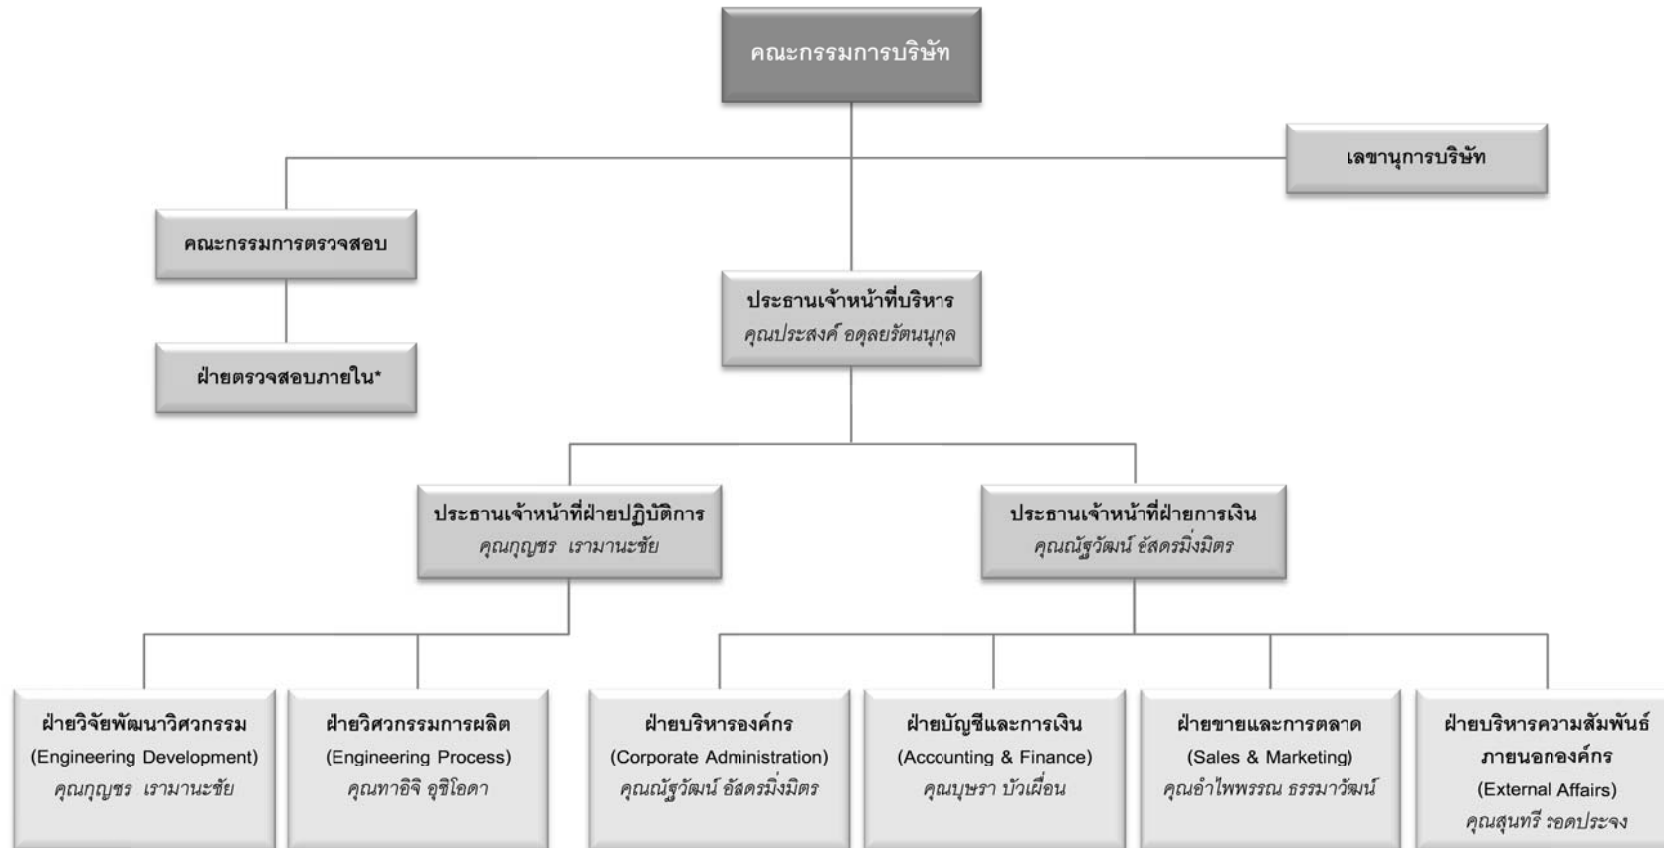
คณะกรรมการบริษัท

เลขานุการบริษัท

คณะกรรมการตรวจสอบ

ฝ่ายตรวจสอบภายใน*

ประธานเจ้าหน้าที่บริหาร
คุณประสงค์ อดุลยรัตนกุล

ประธานเจ้าหน้าที่ฝ่ายปฏิบัติการ
คุณกุญชร เรามานะชัย

ประธานเจ้าหน้าที่ฝ่ายการเงิน
คุณณัฐวัฒน์ อัสดรมิ่งมิตร

ฝ่ายวิจัยพัฒนาวิศวกรรม
(Engineering Development)
คุณกุญชร เรามานะชัย

ฝ่ายวิศวกรรมการผลิต
(Engineering Process)
คุณทาอิจิ อุชิโอดา

ฝ่ายบริหารองค์กร
(Corporate Administration)
คุณณัฐวัฒน์ อัสดรมิ่งมิตร

ฝ่ายบัญชีและการเงิน
(Accounting & Finance)
คุณบุษรา บัวเผื่อน

ฝ่ายขายและการตลาด
(Sales & Marketing)
คุณอำไพพรรณ ธรรมาวัฒน์

ฝ่ายบริหารความสัมพันธ์ภายนอกองค์กร
(External Affairs)
คุณสุนทรี รอดประจง